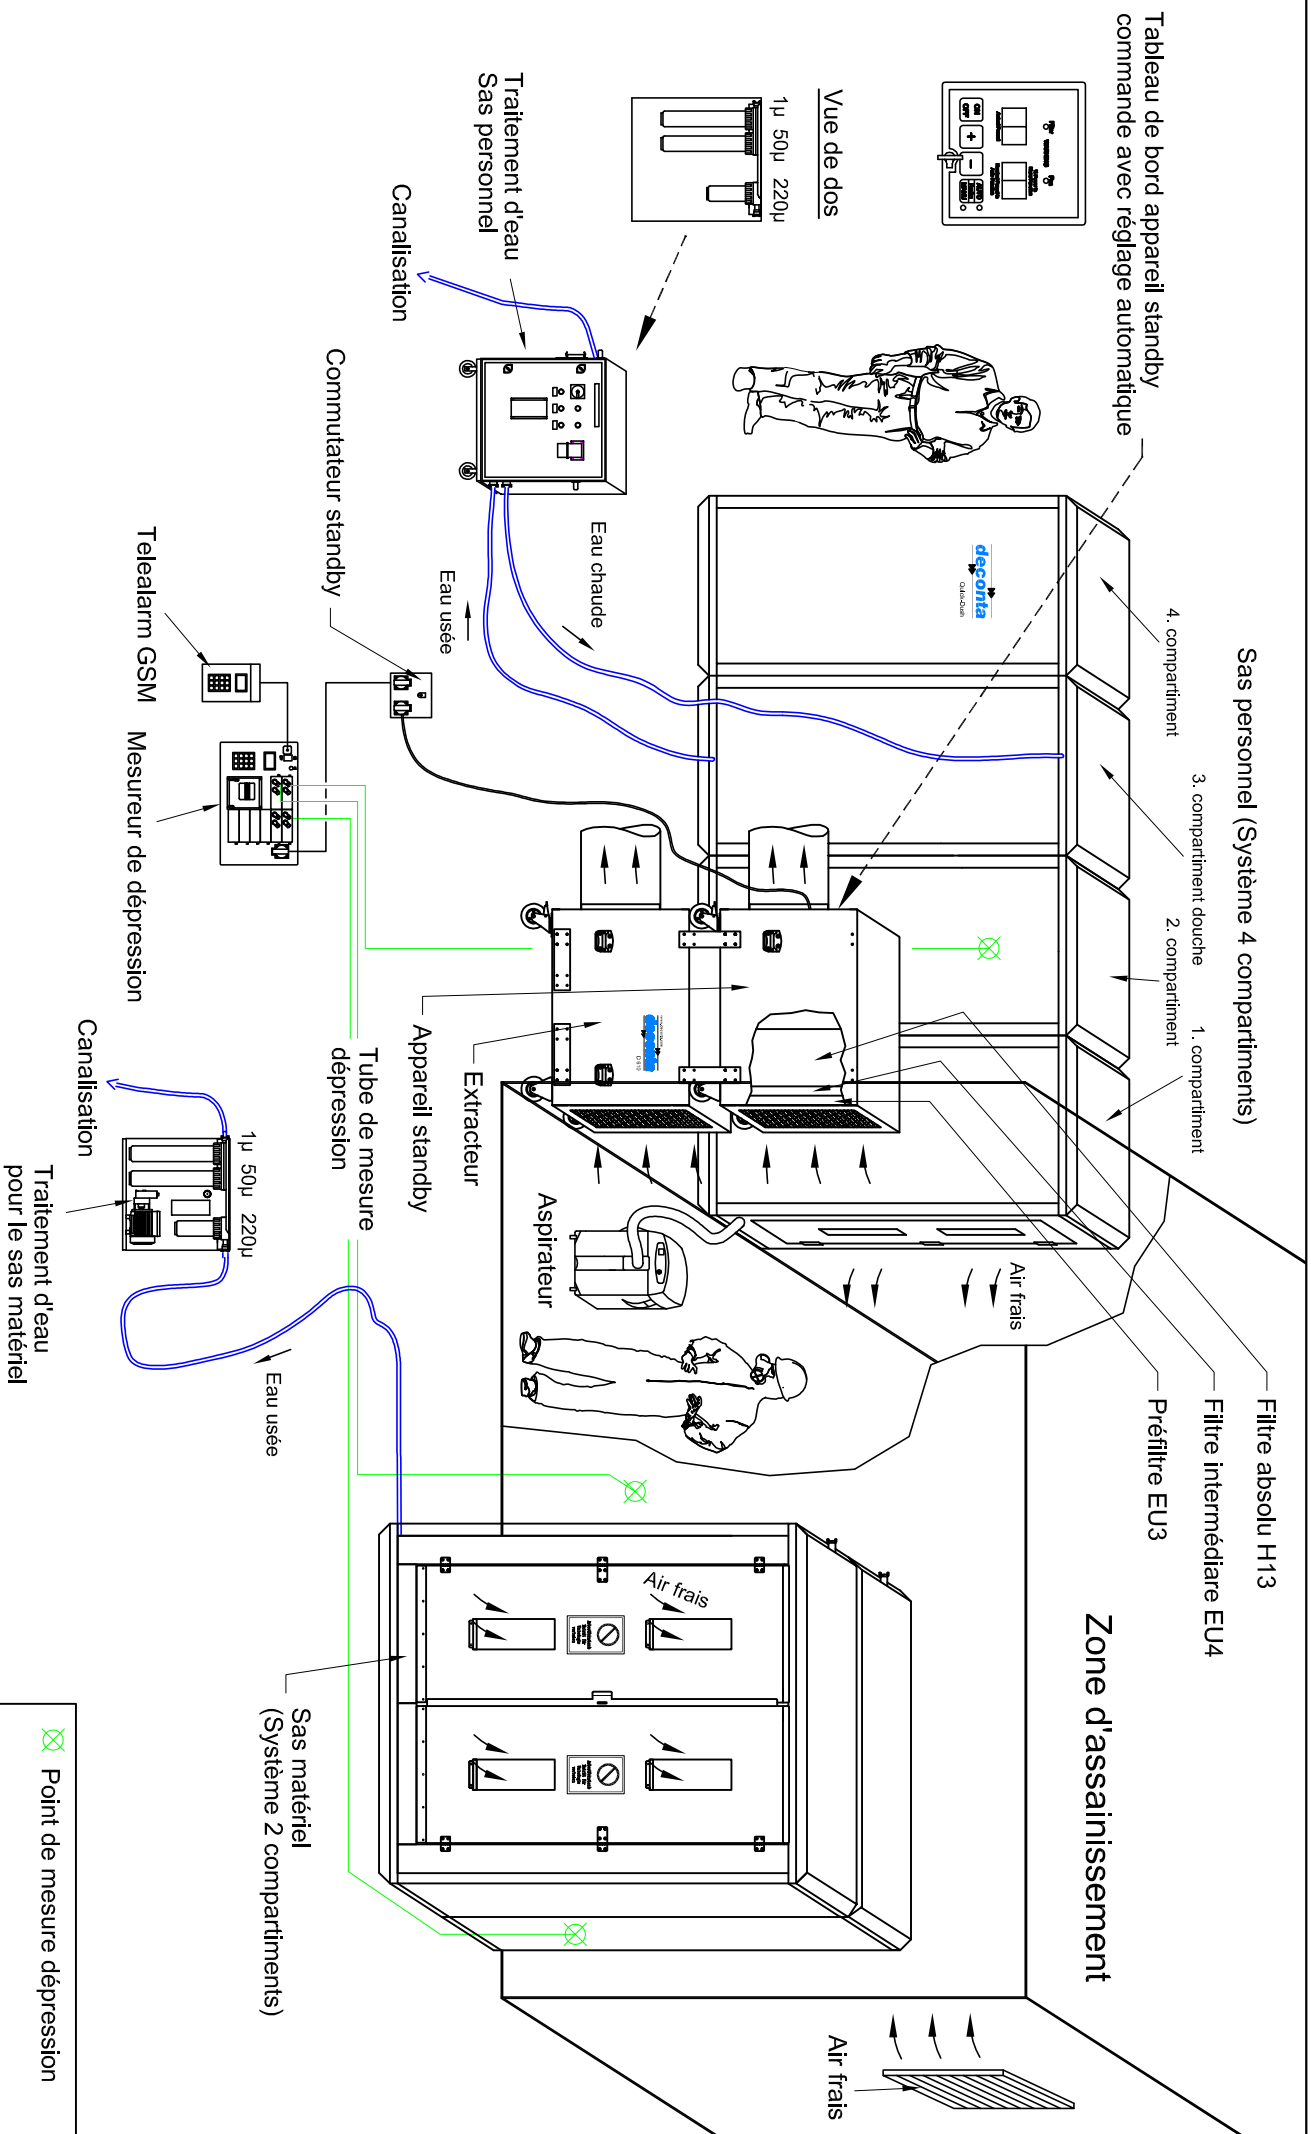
Tableau de bord appareil standby commande avec réglage automatique

Vue de dos

1µ 50µ 220µ

Traitement d'eau Sas personnel

Canalisation

Commutateur standby

Telealarm GSM

Mesureur de dépression

Eau chaude

Eau usée

Sas personnel (Système 4 compartiments)

4. compartiment

3. compartiment douche

2. compartiment

1. compartiment

deconta

Appareil standby

Extracteur

Tube de mesure dépression

Canalisation

1µ 50µ 220µ

Traitement d'eau pour le sas matériel

Eau usée

Aspirateur

Air frais

Filtre absolu H13

Filtre intermédiare EU4

Préfiltre EU3

Zone d'assainissement

Air frais

Sas matériel (Système 2 compartiments)

Air frais

Point de mesure dépression